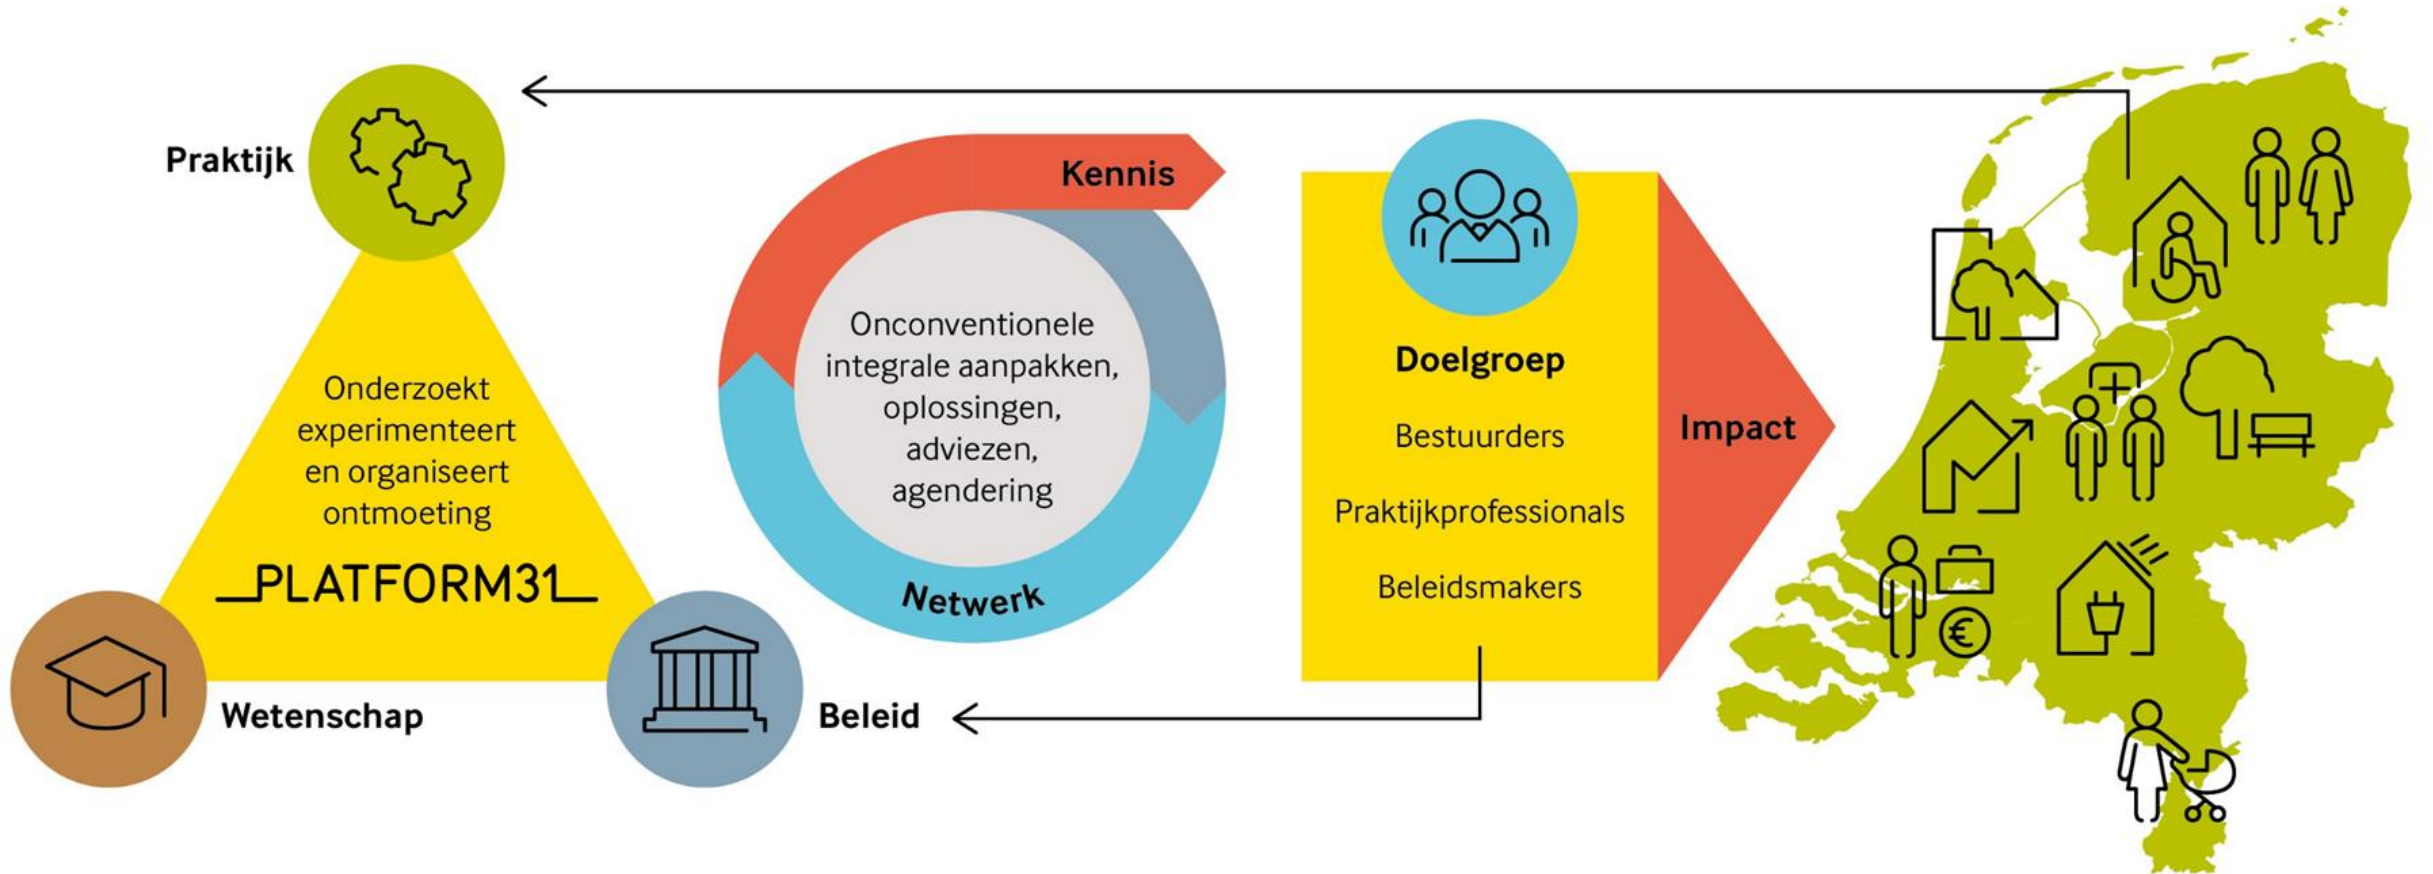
Praktijk

Onderzoekt experimenteert en organiseert ontmoeting

PLATFORM31

Wetenschap

Beleid

Kennis

Onconventionele integrale aanpakken, oplossingen, adviezen, agendering

Netwerk

Doelgroep

Bestuurders

Praktijkprofessionals

Beleidsmakers

Impact